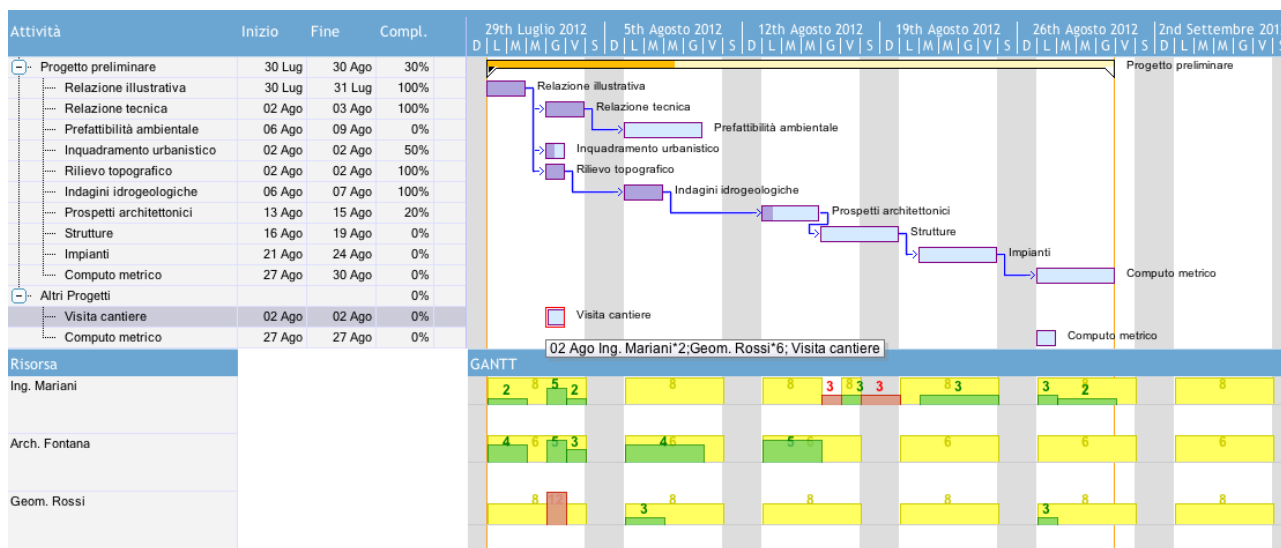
| Attività | Inizio | Fine | Compl. |
|---|---|---|---|
| Progetto preliminare | 30 Lug | 30 Ago | 30% |
| Relazione illustrativa | 30 Lug | 31 Lug | 100% |
| Relazione tecnica | 02 Ago | 03 Ago | 100% |
| Prefattibilità ambientale | 06 Ago | 09 Ago | 0% |
| Inquadramento urbanistico | 02 Ago | 02 Ago | 50% |
| Rilievo topografico | 02 Ago | 02 Ago | 100% |
| Indagini idrogeologiche | 06 Ago | 07 Ago | 100% |
| Prospetti architettonici | 13 Ago | 15 Ago | 20% |
| Strutture | 16 Ago | 19 Ago | 0% |
| Impianti | 21 Ago | 24 Ago | 0% |
| Computo metrico | 27 Ago | 30 Ago | 0% |
| Altri Progetti | | | 0% |
| Visita cantiere | 02 Ago | 02 Ago | 0% |
| Computo metrico | 27 Ago | 27 Ago | 0% |

29th Luglio 2012 | 5th Agosto 2012 | 12th Agosto 2012 | 19th Agosto 2012 | 26th Agosto 2012 | 2nd Settembre 201
D L M M G V S D L M M G V S D L M M G V S D L M M G V S D L M M G V S D L M M G V

Progetto preliminare
Relazione illustrativa
Relazione tecnica
Prefattibilità ambientale
Inquadramento urbanistico
Rilievo topografico
Indagini idrogeologiche
Prospetti architettonici
Strutture
Impianti
Computo metrico
Visita cantiere
Computo metrico

02 Ago Ing. Mariani*2;Geom. Rossi*6; Visita cantiere

Risorsa
GANTT

Ing. Mariani
2 8 5 2 8 8 3 8 3 3 8 3 3 8 2 8

Arch. Fontana
4 6 5 3 4 6 5 6 6 6 6

Geom. Rossi
8 12 3 8 8 8 3 8 8